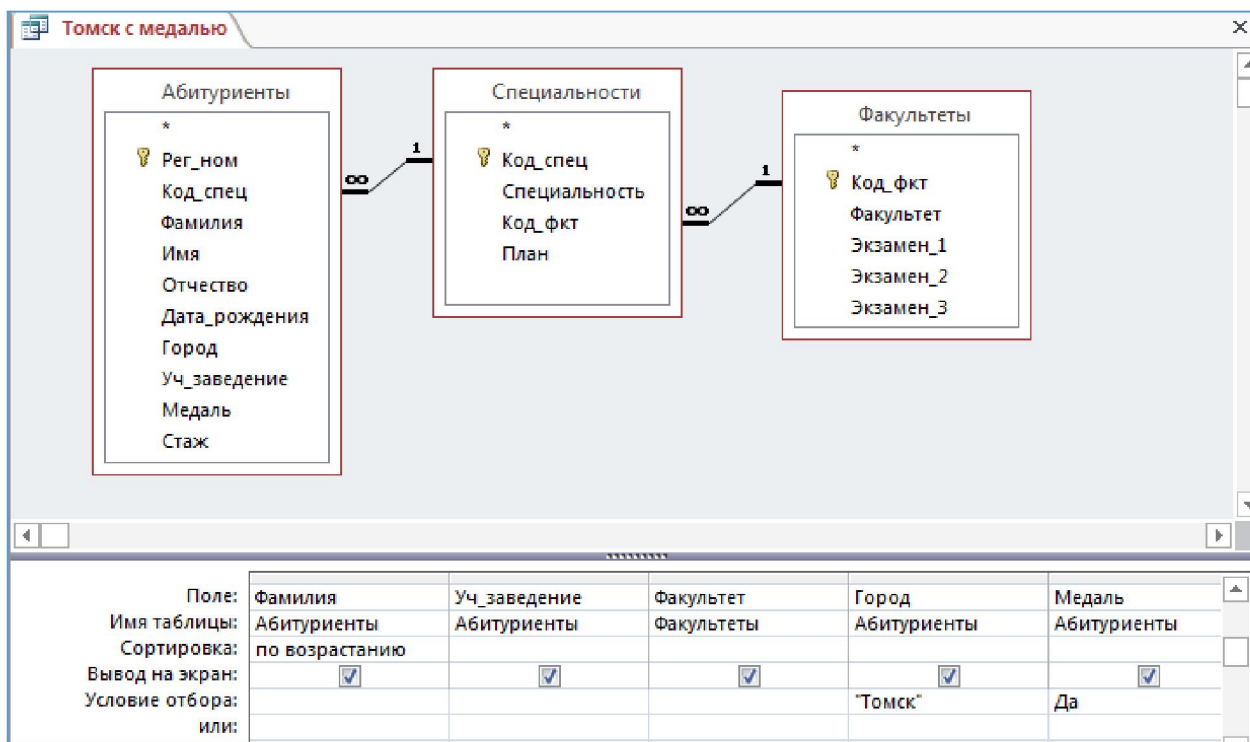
Томск с медалью

Абитуриенты
*
Рег_ном
Код_спец
Фамилия
Имя
Отчество
Дата_рождения
Город
Уч_заведение
Медаль
Стаж

∞ 1

Специальности
*
Код_спец
Специальность
Код_фкт
План

∞ 1

Факультеты
*
Код_фкт
Факультет
Экзамен_1
Экзамен_2
Экзамен_3

| Поле: | Фамилия | Уч_заведение | Факультет | Город | Медаль |
|---|---|---|---|---|---|
| Имя таблицы: | Абитуриенты | Абитуриенты | Факультеты | Абитуриенты | Абитуриенты |
| Сортировка: | по возрастанию | | | | |
| Вывод на экран: | ☑ | ☑ | ☑ | ☑ | ☑ |
| Условие отбора: | | | | "Томск" | Да |
| или: | | | | | |